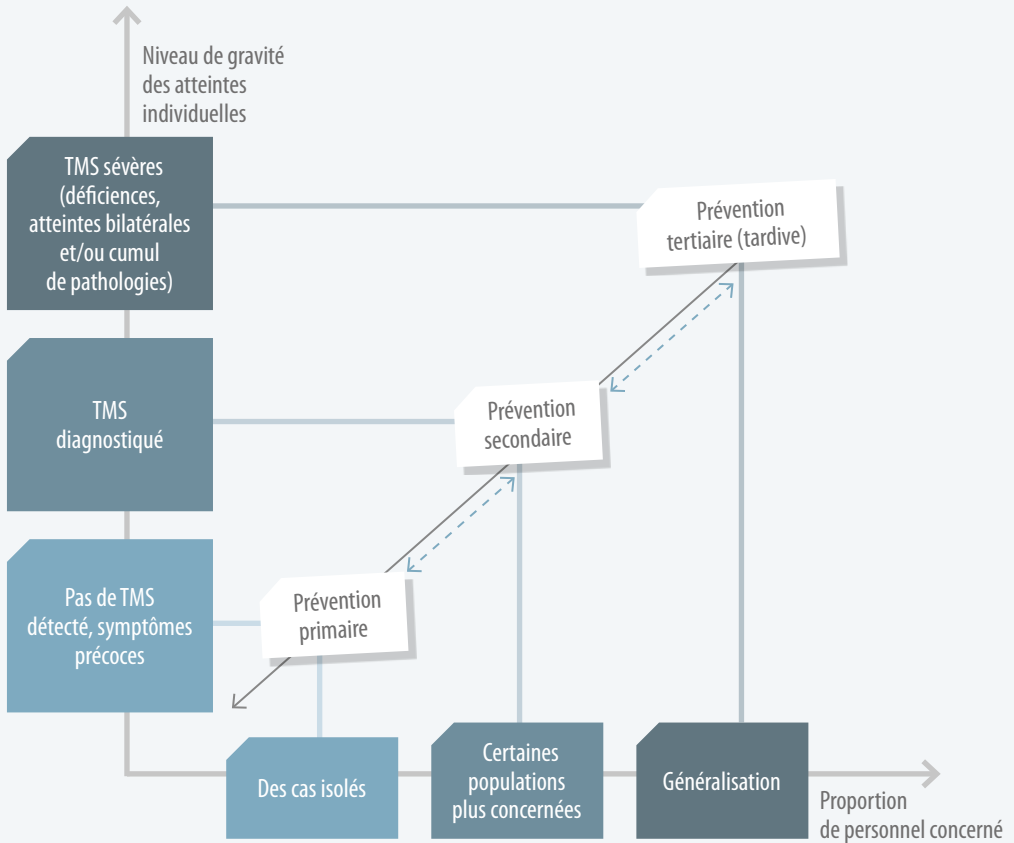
Niveau de gravité des atteintes individuelles

TMS sévères (déficiences, atteintes bilatérales et/ou cumul de pathologies)

TMS diagnostiqué

Pas de TMS détecté, symptômes précoces

Prévention tertiaire (tardive)

Prévention secondaire

Prévention primaire

Des cas isolés

Certaines populations plus concernées

Généralisation

Proportion de personnel concerné